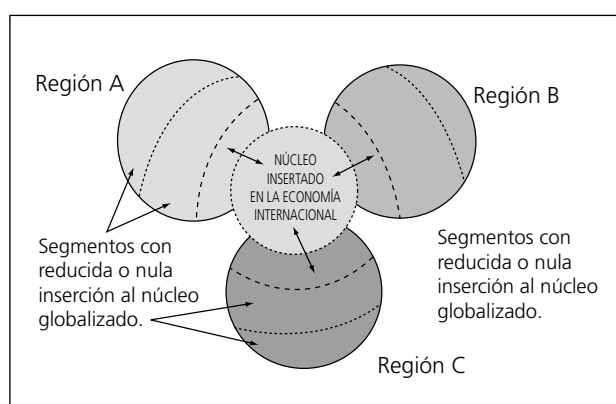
Región A

Región B

NÚCLEO INSERTADO EN LA ECONOMÍA INTERNACIONAL

Segmentos con reducida o nula inserción al núcleo globalizado.

Segmentos con reducida o nula inserción al núcleo globalizado.

Región C